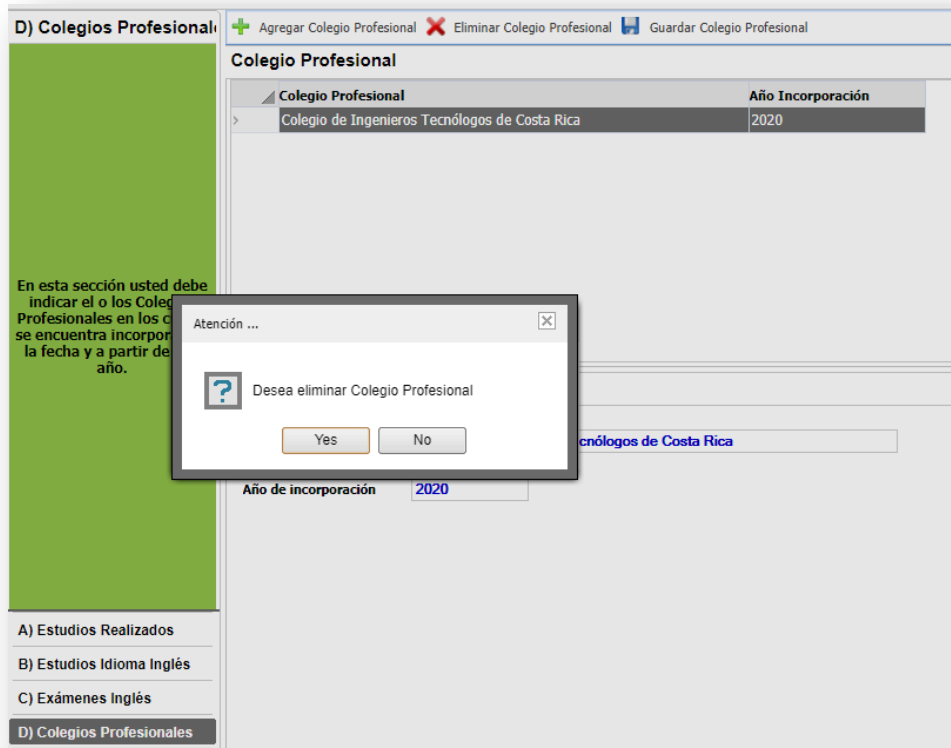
D) Colegios Profesional

En esta sección usted debe indicar el o los Coleg Profesionales en los c se encuentra incorpor la fecha y a partir de año.

A) Estudios Realizados
B) Estudios Idioma Inglés
C) Exámenes Inglés
D) Colegios Profesionales

Agregar Colegio Profesional | Eliminar Colegio Profesional | Guardar Colegio Profesional

Colegio Profesional

| Colegio Profesional | Año Incorporación |
|---|---|
| Colegio de Ingenieros Tecnólogos de Costa Rica | 2020 |

Atención ...

Desea eliminar Colegio Profesional

Yes | No

cnólogos de Costa Rica

Año de incorporación 2020